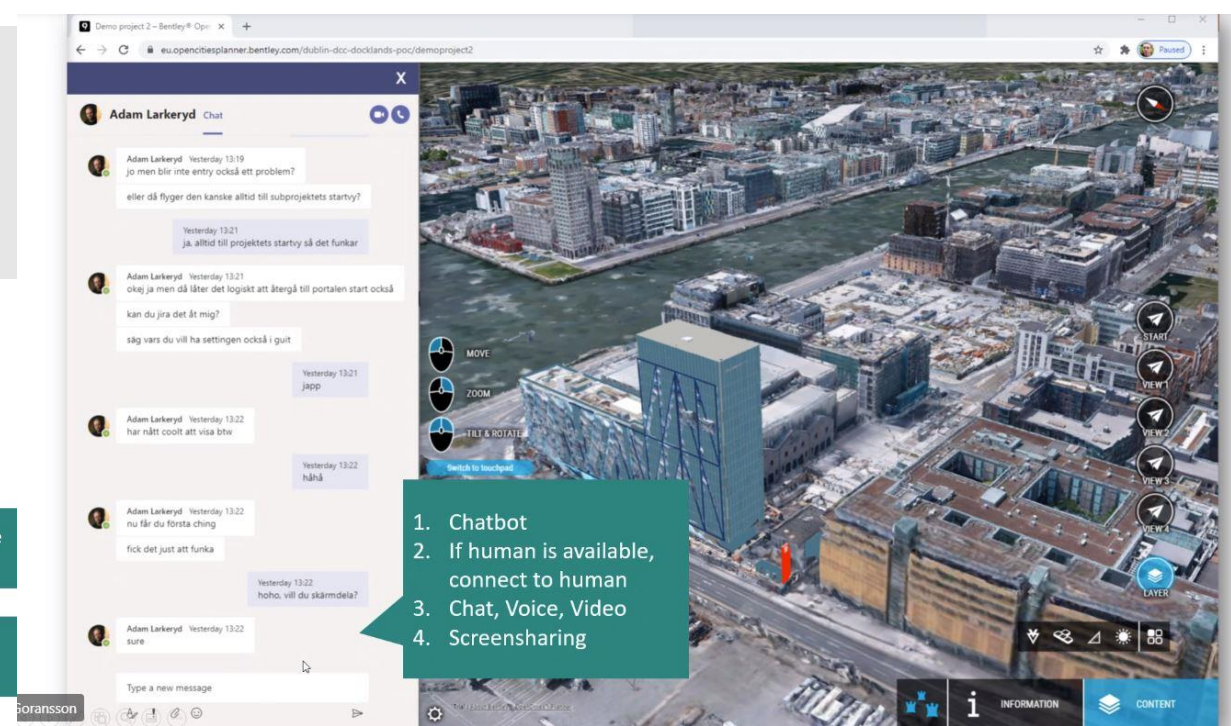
Demo project 2 – Bentley® Ope ×

eu.opencitiesplanner.bentley.com/dublin-dcc-docklands-poc/demoproject2

Paused

X

Adam Larkeryd Chat

Adam Larkeryd Yesterday 13:19
jo men blir inte entry också ett problem?

eller då flyger den kanske alltid till subprojektets startvy?

Yesterday 13:21
ja, alltid till projektets startvy så det funkar

Adam Larkeryd Yesterday 13:21
okej ja men då låter det logiskt att återgå till portalen start också

kan du jira det åt mig?

säg vars du vill ha settingen också i guit

Yesterday 13:21
japp

Adam Larkeryd Yesterday 13:22
har nått coolt att visa btw

Yesterday 13:22
håhå

Adam Larkeryd Yesterday 13:22
nu får du första ching

fick det just att funka

Yesterday 13:22
hoho, vill du skärmdela?

Adam Larkeryd Yesterday 13:22
sure

Type a new message

Goransson

MOVE

ZOOM

TILT & ROTATE

Switch to touchpad

1. Chatbot
2. If human is available, connect to human
3. Chat, Voice, Video
4. Screensharing

START

VIEW 1

VIEW 2

VIEW 3

VIEW 4

LAYER

INFORMATION

CONTENT